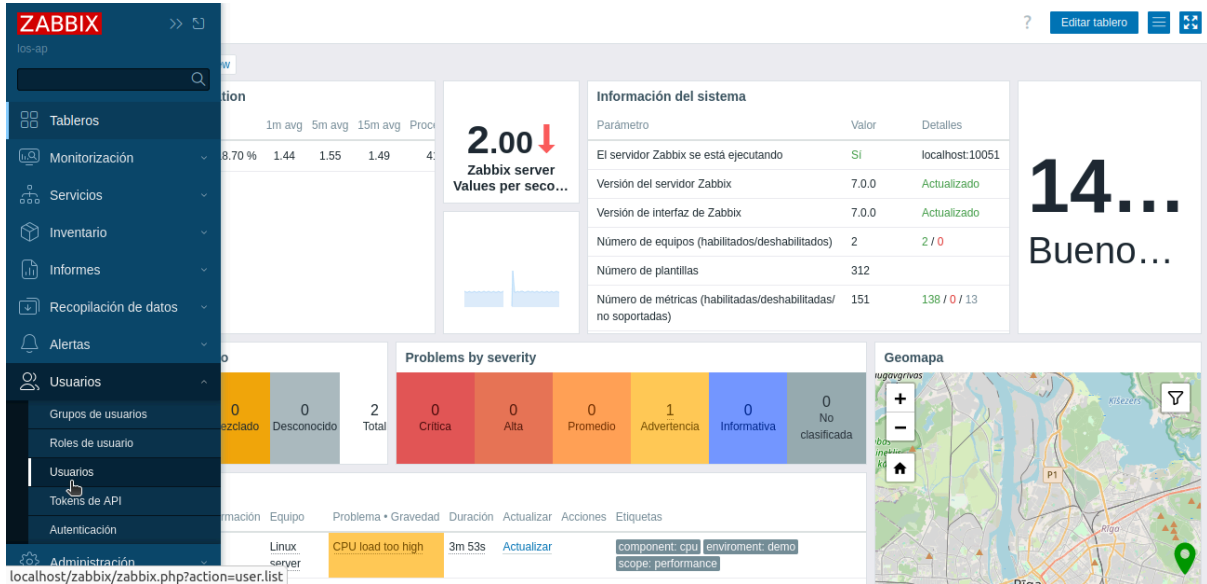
ZABBIX
los-ap

Tableros
Monitorización
Servicios
Inventario
Informes
Recopilación de datos
Alertas
Usuarios
Grupos de usuarios
Roles de usuario
Usuarios
Tokens de API
Autenticación
Administración

localhost/zabbix/zabbix.php?action=user.list

?
Editar tablero

w

tion
1m avg 5m avg 15m avg Proc
8.70 % 1.44 1.55 1.49 4

2.00
Zabbix server Values per seco...

Información del sistema

| Parámetro | Valor | Detalles |
|---|---|---|
| El servidor Zabbix se está ejecutando | Sí | localhost:10051 |
| Versión del servidor Zabbix | 7.0.0 | Actualizado |
| Versión de interfaz de Zabbix | 7.0.0 | Actualizado |
| Número de equipos (habilitados/deshabilitados) | 2 | 2 / 0 |
| Número de plantillas | 312 | |
| Número de métricas (habilitadas/deshabilitadas/no soportadas) | 151 | 138 / 0 / 13 |

14...
Bueno...

o
0 ezclado
0 Desconocido
2 Total

Problems by severity
| 0 Crítica | 0 Alta | 0 Promedio | 1 Advertencia | 0 Informativa | 0 No clasificada |
|---|---|---|---|---|---|

Geomapa
+
−
Rīga
P1
Ķīšezers

rmación Equipo Problema • Gravedad Duración Actualizar Acciones Etiquetas
Linux server CPU load too high 3m 53s Actualizar component: cpu enviroment: demo scope: performance